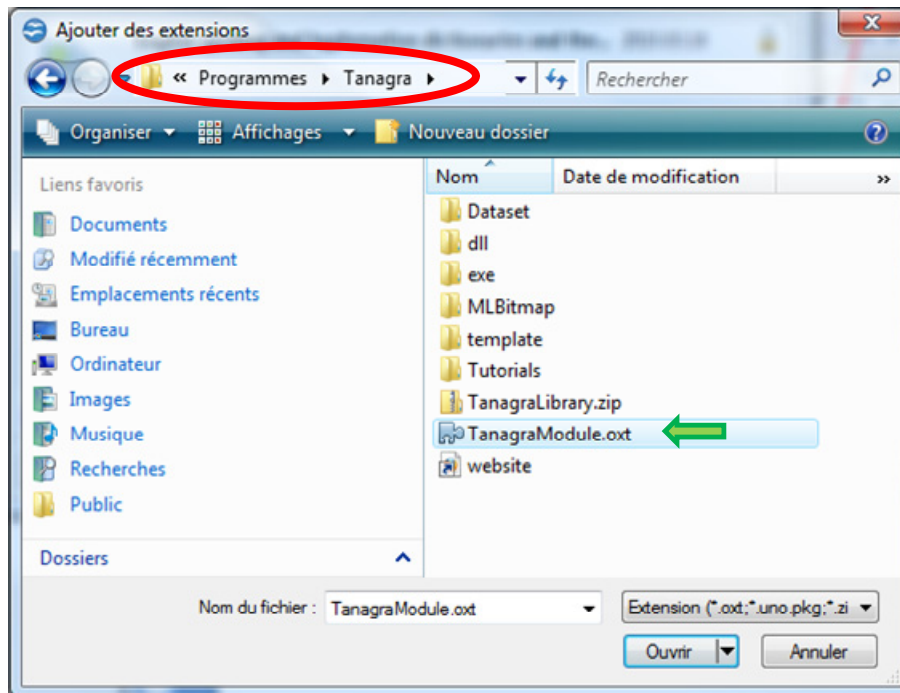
Ajouter des extensions

« Programmes ▸ Tanagra ▸

Rechercher

Organiser ▾ Affichages ▾ Nouveau dossier

Liens favoris

Documents

Modifié récemment

Emplacements récents

Bureau

Ordinateur

Images

Musique

Recherches

Public

Dossiers

| Nom | Date de modification |
|---|---|
| Dataset | |
| dll | |
| exe | |
| MLBitmap | |
| template | |
| Tutorials | |
| TanagraLibrary.zip | |
| TanagraModule.oxt | |
| website | |

Nom du fichier : TanagraModule.oxt

Extension (*.oxt;*.uno.pkg;*.zi

Ouvrir

Annuler